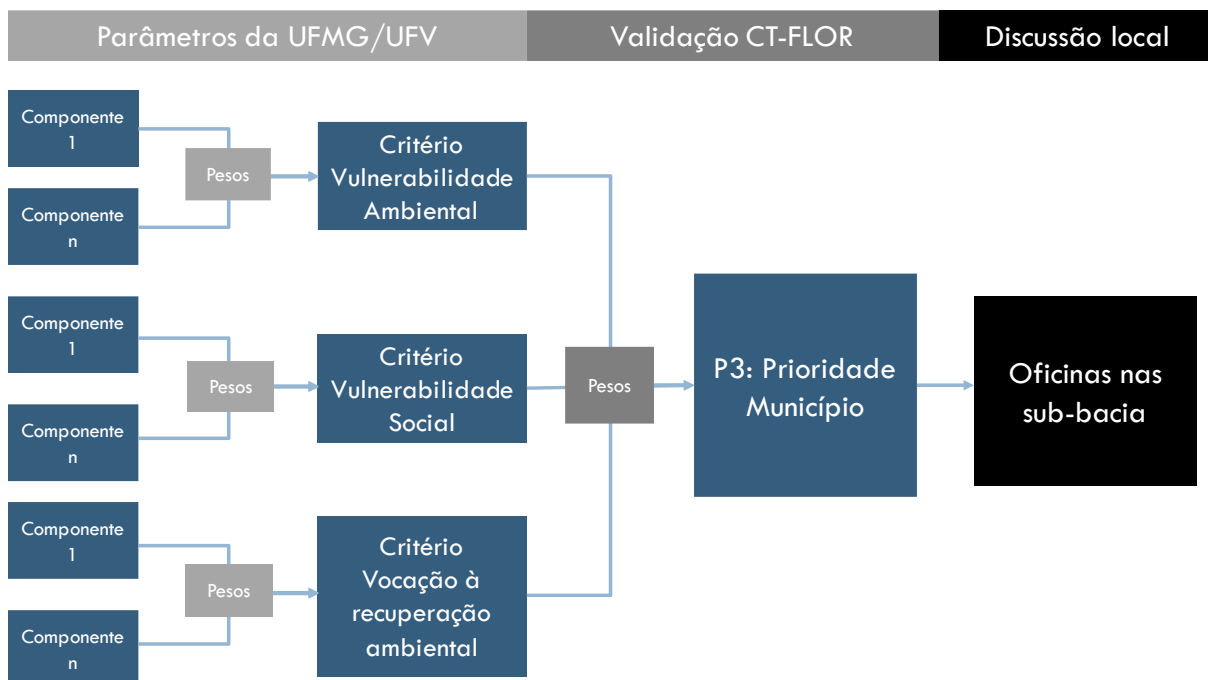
Parâmetros da UFMG/UFV

Validação CT-FLOR

Discussão local

Componente 1

Pesos

Componente n

Critério Vulnerabilidade Ambiental

Componente 1

Pesos

Componente n

Critério Vulnerabilidade Social

Pesos

P3: Prioridade Município

Oficinas nas sub-bacia

Componente 1

Pesos

Componente n

Critério Vocação à recuperação ambiental